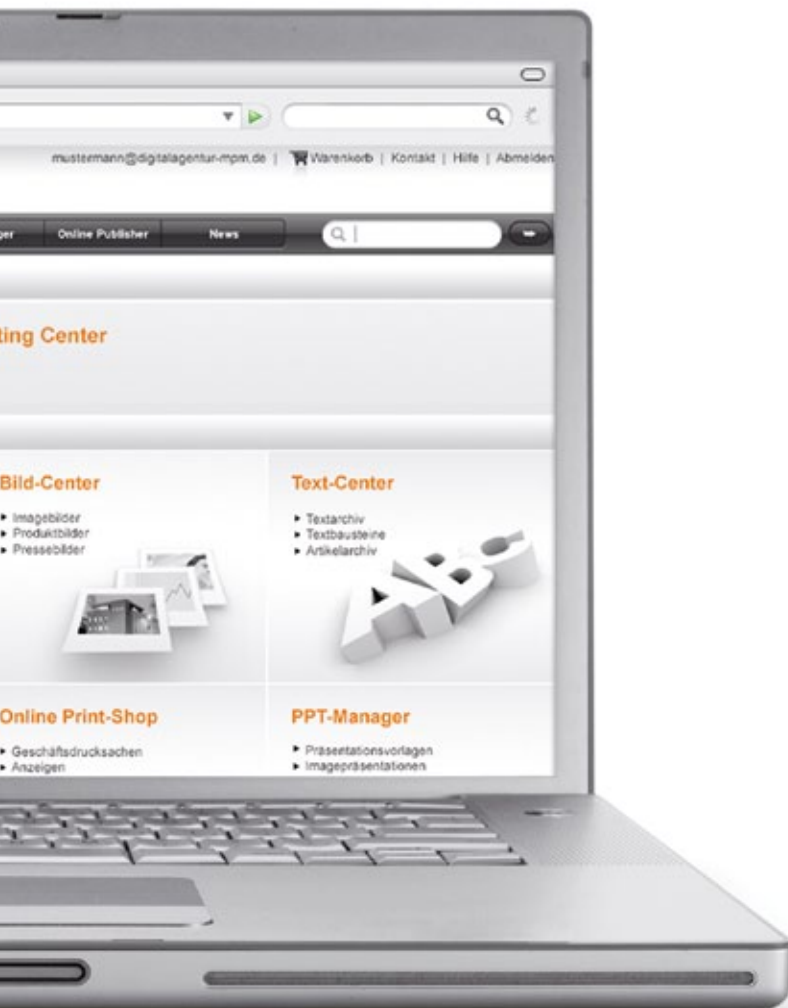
mustermann@digitalagentur-mpm.de | Warenkorb | Kontakt | Hilfe | Abmelden

ger Online Publisher News

ting Center

Bild-Center

▸ Imagebilder
▸ Produktbilder
▸ Pressebilder

Text-Center

▸ Textarchiv
▸ Textbausteine
▸ Artikelarchiv

ABC

Online Print-Shop

▸ Geschäftsdrucksachen
▸ Anzeigen

PPT-Manager

▸ Präsentationsvorlagen
▸ Imagepräsentationen